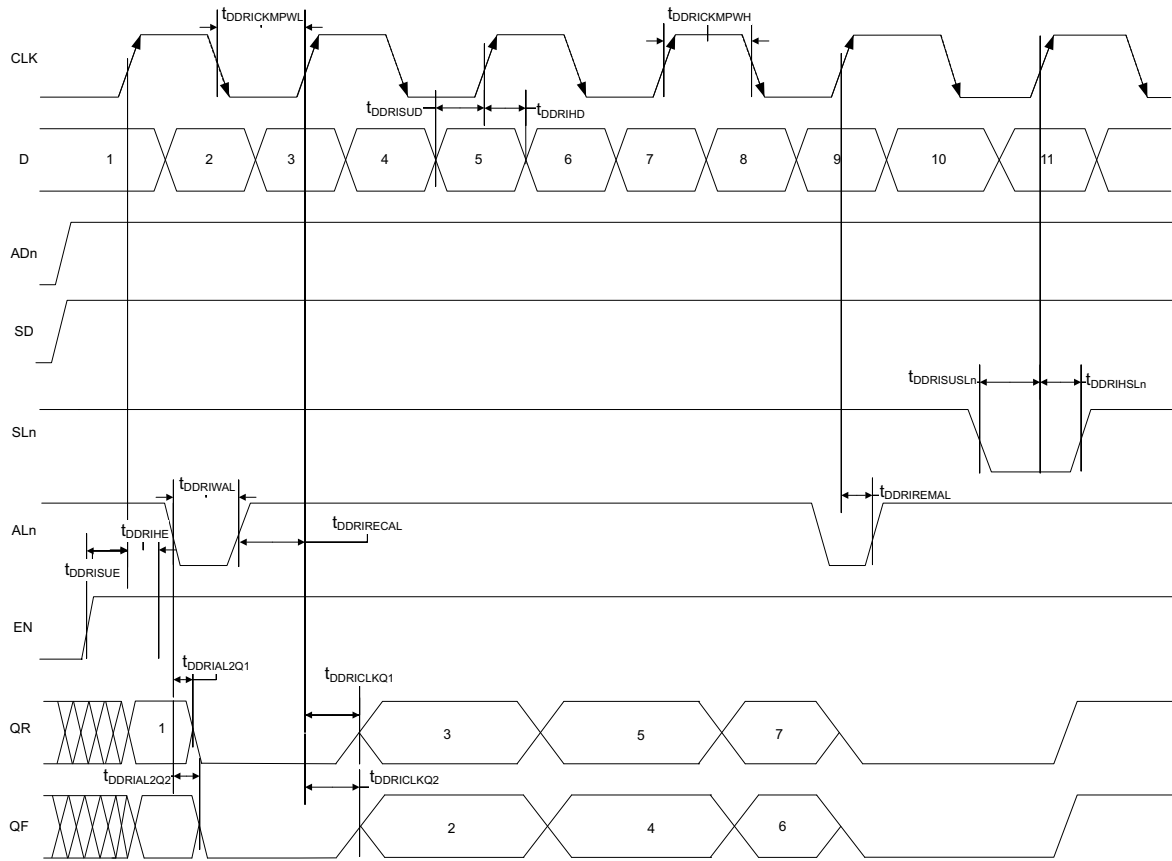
$t_{DDRICKMPWL}$

$t_{DDRICKMPWH}$

CLK

$t_{DDRISUD}$

$t_{DDRIHD}$

D

1

2

3

4

5

6

7

8

9

10

11

ADn

SD

$t_{DDRISUSLn}$

$t_{DDRIHSLn}$

SLn

$t_{DDRIWAL}$

$t_{DDRIREMAL}$

ALn

$t_{DDRIHE}$

$t_{DDRIRECAL}$

$t_{DDRISUE}$

EN

$t_{DDRIAL2Q1}$

$t_{DDRICLKQ1}$

QR

1

3

5

7

$t_{DDRIAL2Q2}$

$t_{DDRICLKQ2}$

QF

2

4

6